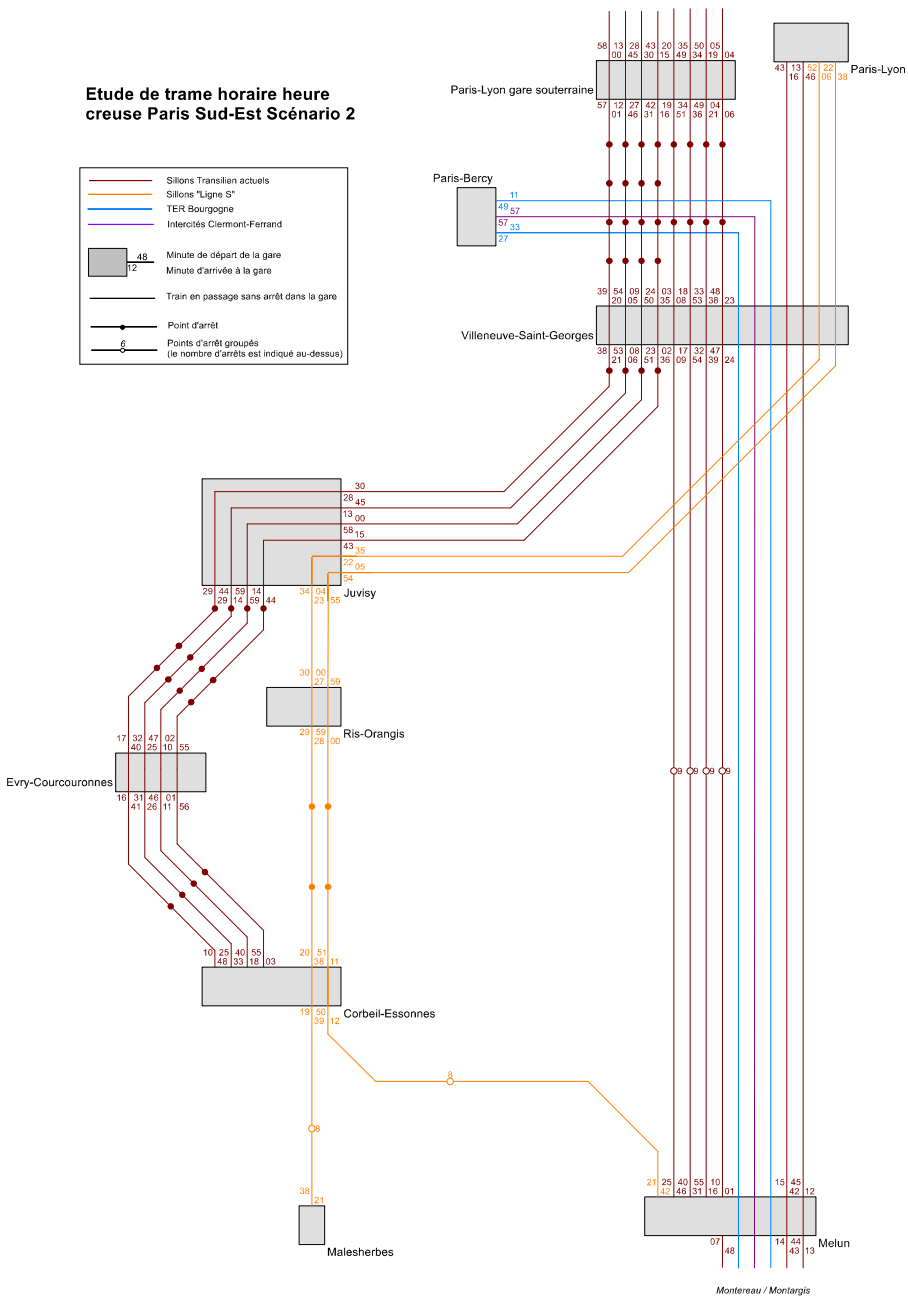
Etude de trame horaire heure creuse Paris Sud-Est Scénario 2

Sillons Transilien actuels
Sillons "Ligne S"
TER Bourgogne
Intercités Clermont-Ferrand

48
12
Minute de départ de la gare
Minute d'arrivée à la gare

Train en passage sans arrêt dans la gare

Point d'arrêt

6
Points d'arrêt groupés (le nombre d'arrêts est indiqué au-dessus)

58 13 28 43 20 35 50 05
00 45 30 15 49 34 19 04
Paris-Lyon gare souterraine
57 12 27 42 19 34 49 04
01 46 31 16 51 36 21 06

Paris-Lyon
43 13 52 22
16 46 06 38

Paris-Bercy
11
49 57
57
27 33

39 54 09 24 03 18 33 48
20 05 50 35 08 38 23
Villeneuve-Saint-Georges
38 53 08 23 02 17 32 47
21 06 51 36 09 54 39 24

30
28 45
13 00
58 15
43 35
22 05
54
29 44 59 14 34 04
29 14 59 44 23 55
Juvisy

30 00
27 59
Ris-Orangis
29 59
28 00

17 32 47 02
40 25 10 55
Evry-Courcouronnes
16 31 46 01
41 26 11 56

9 9 9 9

10 25 40 55 20 51
48 33 18 03 38 11
19 50
39 12
Corbeil-Essonnes

8

8

38
21
Malesherbes

21 25 40 55 10 15 45
42 46 31 16 01 42 12
Melun
07 14 44
48 43 13

Montereau / Montargis